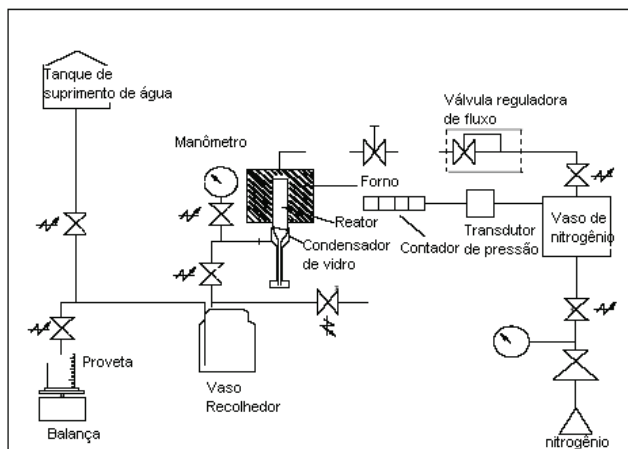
Tanque de suprimento de água

Válvula reguladora de fluxo

Manômetro

Forno

Reator

Transdutor

Vaso de nitrogênio

Condensador de vidro

Contador de pressão

Proveta

Vaso Recolhedor

Balança

nitrogênio